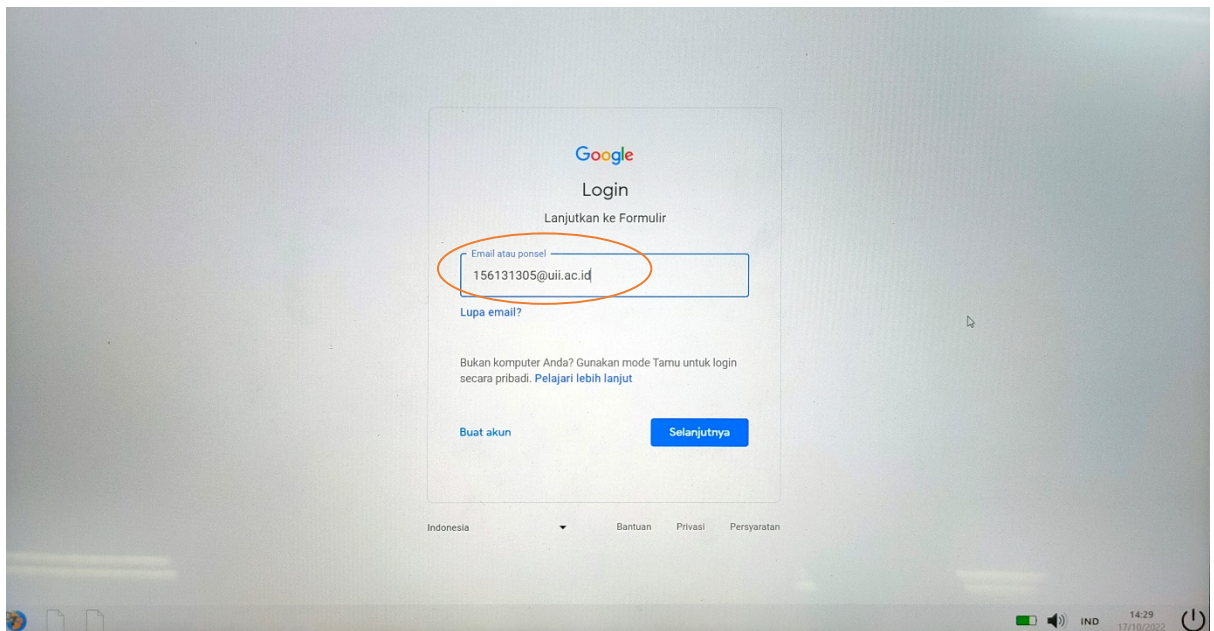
Google

Login

Lanjutkan ke Formulir

Email atau ponsel

156131305@uii.ac.id

Lupa email?

Bukan komputer Anda? Gunakan mode Tamu untuk login secara pribadi. Pelajari lebih lanjut

Buat akun

Selanjutnya

Indonesia

Bantuan Privasi Persyaratan

IND 14:29 17/10/2022